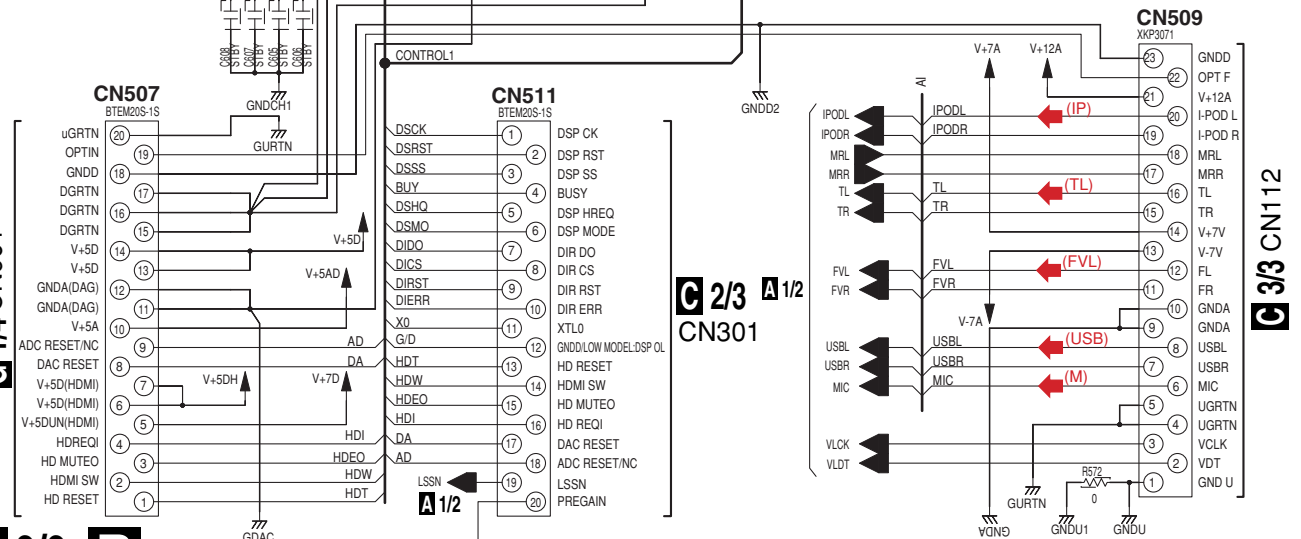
C608
STBY
C607
STBY
C605
STBY
C606
STBY

CONTROL1

CN507
BTEM20S-1S
GNDCH1
GURTN

| | |
|---|---|
| uGRTN | 20 |
| OPTIN | 19 |
| GNDD | 18 |
| DGRTN | 17 |
| DGRTN | 16 |
| DGRTN | 15 |
| V+5D | 14 |
| V+5D | 13 |
| GNDA(DAG) | 12 |
| GNDA(DAG) | 11 |
| V+5A | 10 |
| ADC RESET/NC | 9 |
| DAC RESET | 8 |
| V+5D(HDMI) | 7 |
| V+5D(HDMI) | 6 |
| V+5DUN(HDMI) | 5 |
| HDREQI | 4 |
| HD MUTEO | 3 |
| HDMI SW | 2 |
| HD RESET | 1 |

V+5D
V+5AD
V+5DH
V+7D
GDAC

CN511
BTEM20S-1S

| | | |
|---|---|---|
| DSCK | 1 | DSP CK |
| DSRST | 2 | DSP RST |
| DSSS | 3 | DSP SS |
| BUY | 4 | BUSY |
| DSHQ | 5 | DSP HREQ |
| DSMO | 6 | DSP MODE |
| DIDO | 7 | DIR DO |
| DICS | 8 | DIR CS |
| DIRST | 9 | DIR RST |
| DIERR | 10 | DIR ERR |
| X0 | 11 | XTL0 |
| AD G/D | 12 | GNDD/LOW MODEL:DSP OL |
| DA HDT | 13 | HD RESET |
| HDW | 14 | HDMI SW |
| HDEO | 15 | HD MUTEO |
| HDI | 16 | HD REQI |
| HDI DA | 17 | DAC RESET |
| HDEO AD | 18 | ADC RESET/NC |
| HDW | 19 | LSSN |
| HDT | 20 | PREGAIN |

LSSN
A 1/2

C 2/3
CN301
A 1/2

GNDD2

CN509
XKP3071
V+7A
V+12A
AI
V-7A

| | | |
|---|---|---|
| | 23 | GNDD |
| | 22 | OPT F |
| | 21 | V+12A |
| IPODL (IP) | 20 | I-POD L |
| IPODR | 19 | I-POD R |
| MRL | 18 | MRL |
| MRR | 17 | MRR |
| TL (TL) | 16 | TL |
| TR | 15 | TR |
| | 14 | V+7V |
| | 13 | V-7V |
| FVL (FVL) | 12 | FL |
| FVR | 11 | FR |
| | 10 | GNDA |
| | 9 | GNDA |
| USBL (USB) | 8 | USBL |
| USBR | 7 | USBR |
| MIC (M) | 6 | MIC |
| | 5 | UGRTN |
| | 4 | UGRTN |
| VLCK | 3 | VCLK |
| VLDT | 2 | VDT |
| | 1 | GND U |

IPODL
IPODR
MRL
MRR
TL
TR
FVL
FVR
USBL
USBR
MIC
VLCK
VLDT

R572
0
GURTN
GNDA
GNDU1
GNDU

C 3/3 CN112